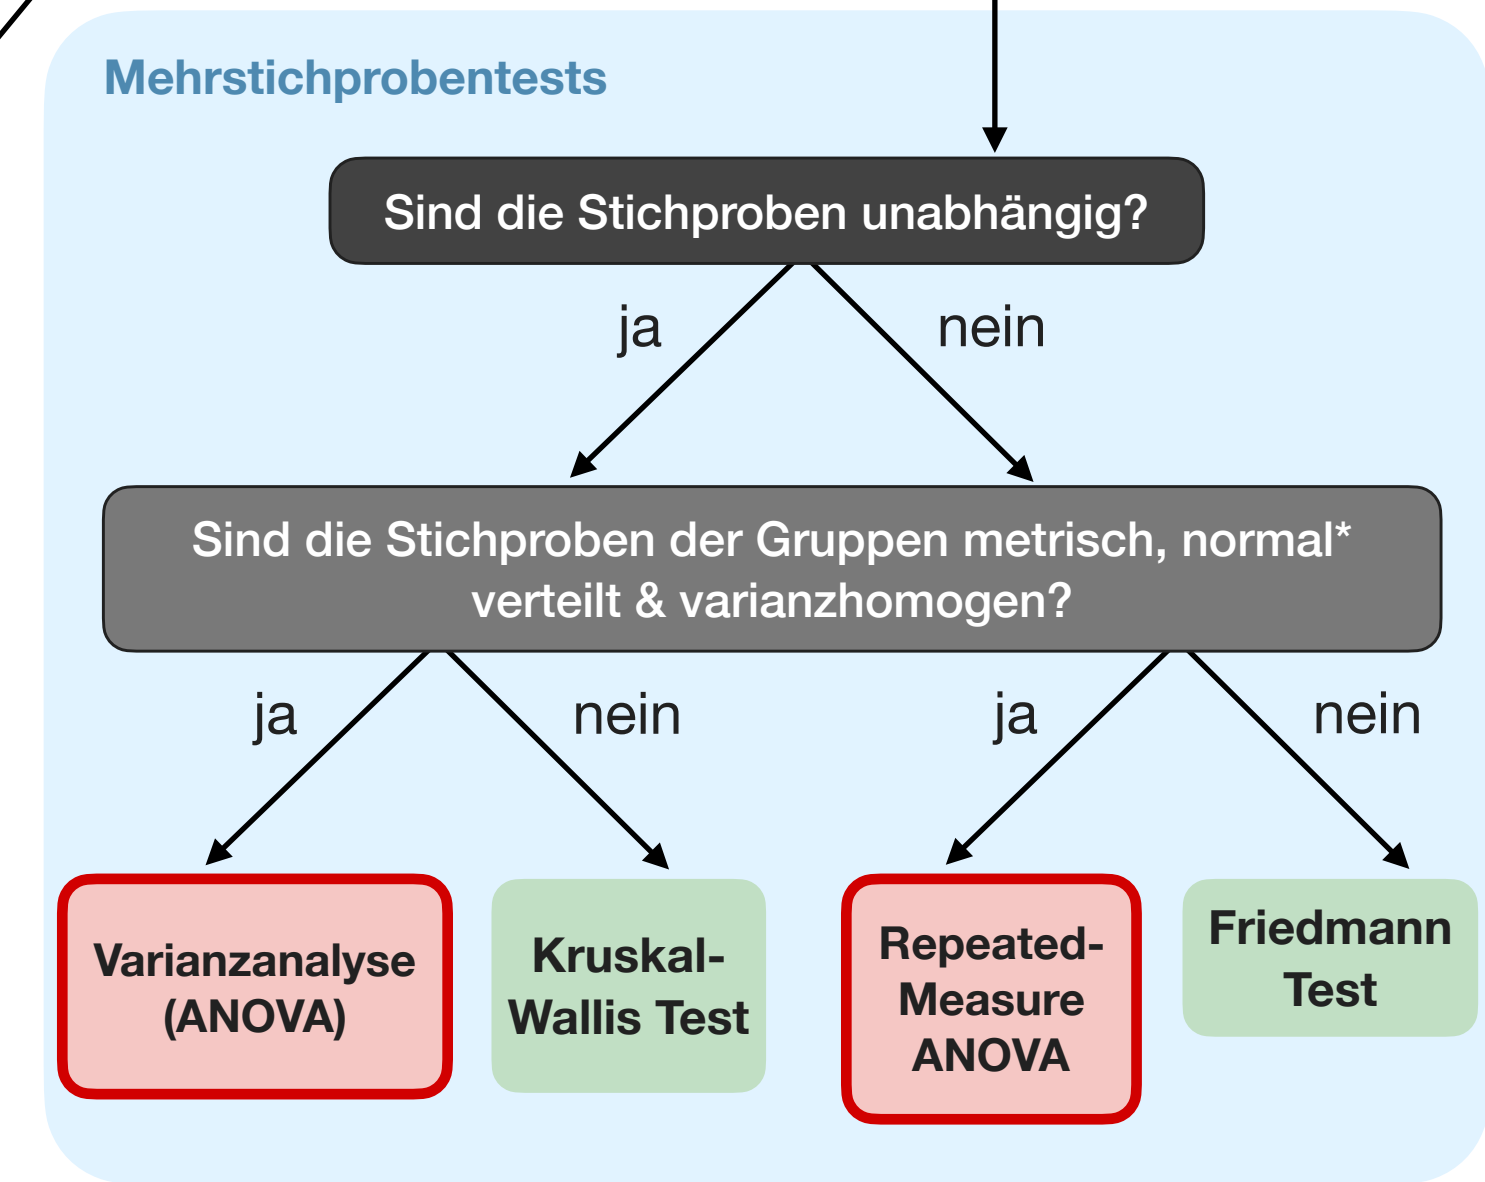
Mehrstichprobentests

Sind die Stichproben unabhängig?

ja

nein

Sind die Stichproben der Gruppen metrisch, normal* verteilt & varianzhomogen?

ja

nein

ja

nein

Varianzanalyse (ANOVA)

Kruskal-Wallis Test

Repeated-Measure ANOVA

Friedmann Test